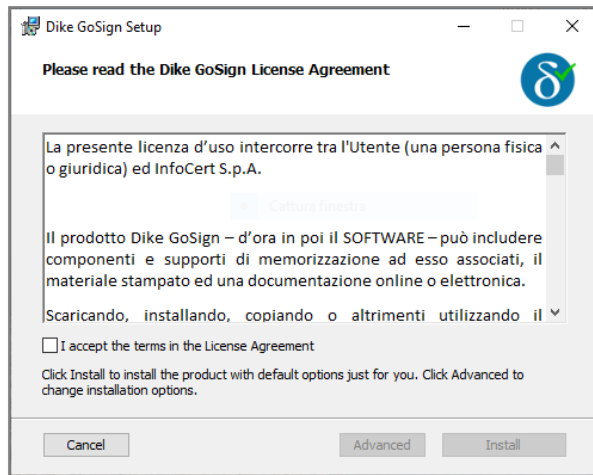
Dike GoSign Setup

Please read the Dike GoSign License Agreement

La presente licenza d'uso intercorre tra l'Utente (una persona fisica o giuridica) ed InfoCert S.p.A.

Cattura finestra

Il prodotto Dike GoSign – d'ora in poi il SOFTWARE – può includere componenti e supporti di memorizzazione ad esso associati, il materiale stampato ed una documentazione online o elettronica.

Scaricando, installando, copiando o altrimenti utilizzando il

I accept the terms in the License Agreement

Click Install to install the product with default options just for you. Click Advanced to change installation options.

Cancel

Advanced

Install